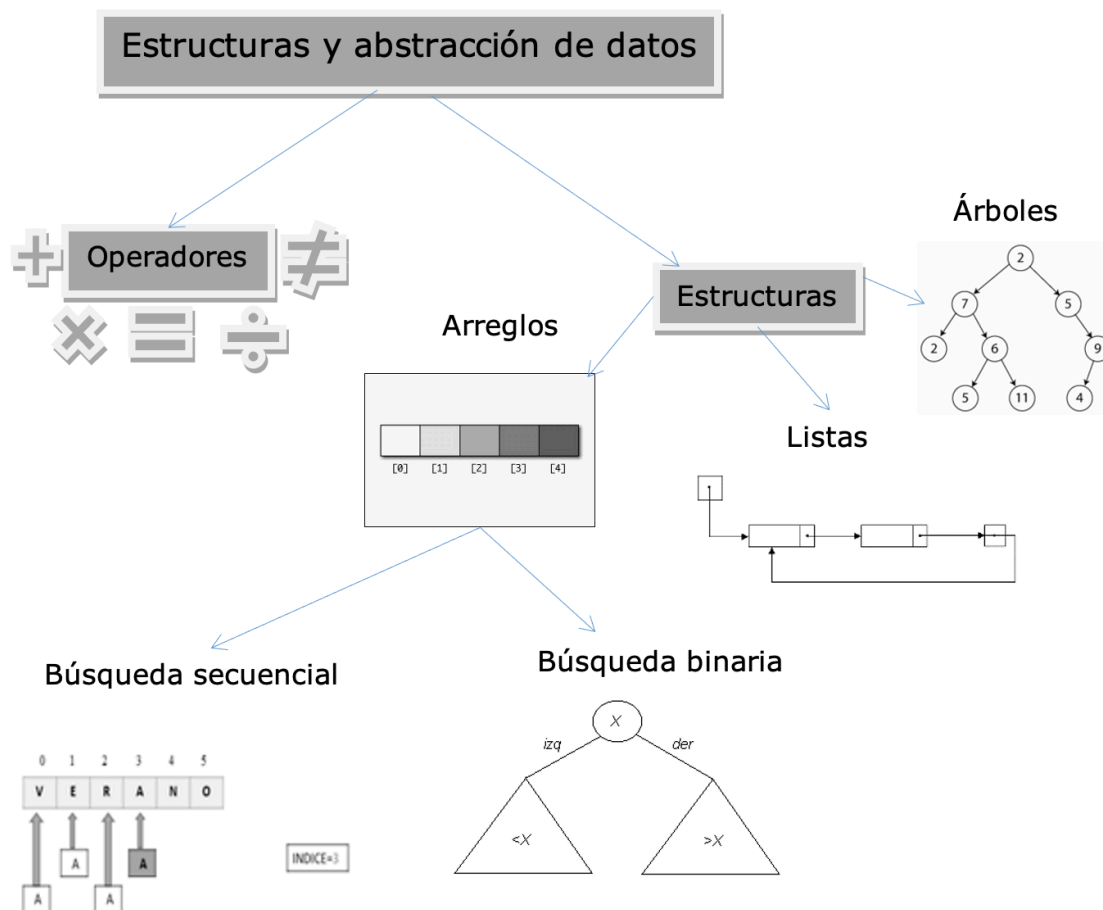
Estructuras y abstracción de datos

Operadores

Estructuras

Árboles

2
7
5
2
6
9
5
11
4

Arreglos

[0] [1] [2] [3] [4]

Listas

Búsqueda secuencial

0 1 2 3 4 5
V E R A N O
A
A
A
A

INDICE=3

Búsqueda binaria

X
izq
der
<X
>X